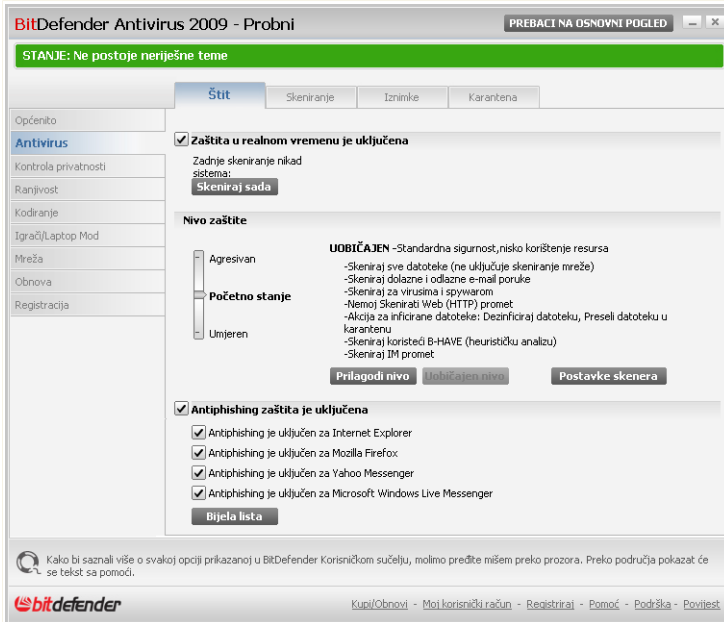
BitDefender Antivirus 2009 - Probni

PREBACI NA OSNOVNI POGLED

STANJE: Ne postoje neriješne teme

Štit | Skeniranje | Iznimke | Karantena

Općenito
Antivirus
Kontrola privatnosti
Ranjivost
Kodiranje
Igrači/Laptop Mod
Mreža
Obnova
Registracija

Zaštita u realnom vremenu je uključena

Zadnje skeniranje sistema: nikad

Skeniraj sada

Nivo zaštite

Agresivan
Početno stanje
Umjeren

UOBIČAJEN -Standardna sigurnost,nisko korištenje resursa

-Skeniraj sve datoteke (ne uključuje skeniranje mreže)
-Skeniraj dolazne i odlazne e-mail poruke
-Skeniraj za virusima i spywarom
-Nemoj Skenirati Web (HTTP) promet
-Akcija za inficirane datoteke: Dezinficiraj datoteku, Preseli datoteku u karantenu
-Skeniraj koristeći B-HAVE (heurističku analizu)
-Skeniraj IM promet

Prilagodi nivo | Uobičajen nivo | Postavke skenera

Antiphishing zaštita je uključena

Antiphishing je uključen za Internet Explorer
Antiphishing je uključen za Mozilla Firefox
Antiphishing je uključen za Yahoo Messenger
Antiphishing je uključen za Microsoft Windows Live Messenger

Bijela lista

Kako bi saznali više o svakoj opciji prikazanoj u BitDefender Korisničkom sučelju, molimo pređite mišem preko prozora. Preko područja pokazat će se tekst sa pomoći.

bitdefender

Kupi/Obnovi - Moj korisnički račun - Registriraj - Pomoć - Podrška - Povijest